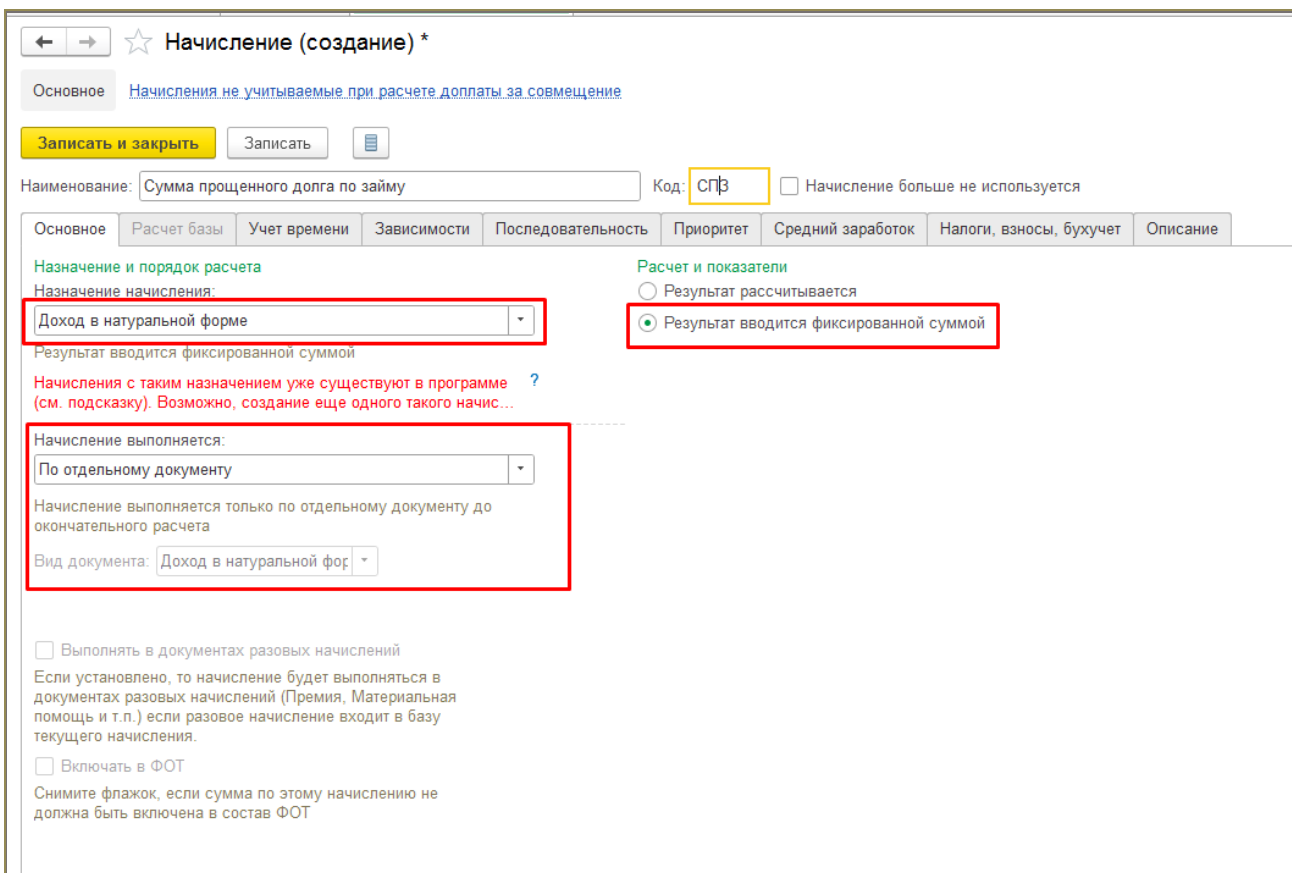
Начисление (создание) *

Основное Начисления не учитываемые при расчете доплаты за совмещение

Записать и закрыть Записать

Наименование: Сумма прощенного долга по займу Код: СПЗ Начисление больше не используется

Основное Расчет базы Учет времени Зависимости Последовательность Приоритет Средний заработок Налоги, взносы, бухучет Описание

Назначение и порядок расчета

Назначение начисления:

Доход в натуральной форме

Результат вводится фиксированной суммой

Начисления с таким назначением уже существуют в программе (см. подсказку). Возможно, создание еще одного такого начис... ?

Начисление выполняется:

По отдельному документу

Начисление выполняется только по отдельному документу до окончательного расчета

Вид документа: Доход в натуральной фор

Выполнять в документах разовых начислений

Если установлено, то начисление будет выполняться в документах разовых начислений (Премия, Материальная помощь и т.п.) если разовое начисление входит в базу текущего начисления.

Включать в ФОТ

Снимите флажок, если сумма по этому начислению не должна быть включена в состав ФОТ

Расчет и показатели

Результат рассчитывается

Результат вводится фиксированной суммой